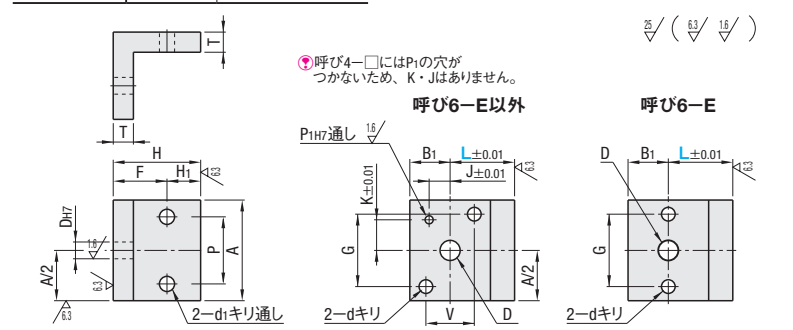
25/ ( 6.3/ 1.6/ )

T

T

呼び4−□にはP1の穴がつかないため、K・Jはありません。

呼び6−E以外

呼び6−E

H
F H1 6.3
DH7
1.6
P A
A/2
6.3
6.3
2−d1キリ通し

P1H7通し 1.6
B1 L±0.01
J±0.01 6.3
K±0.01
G
A/2
2−dキリ
V D

D B1 L±0.01
6.3
G
2−dキリ